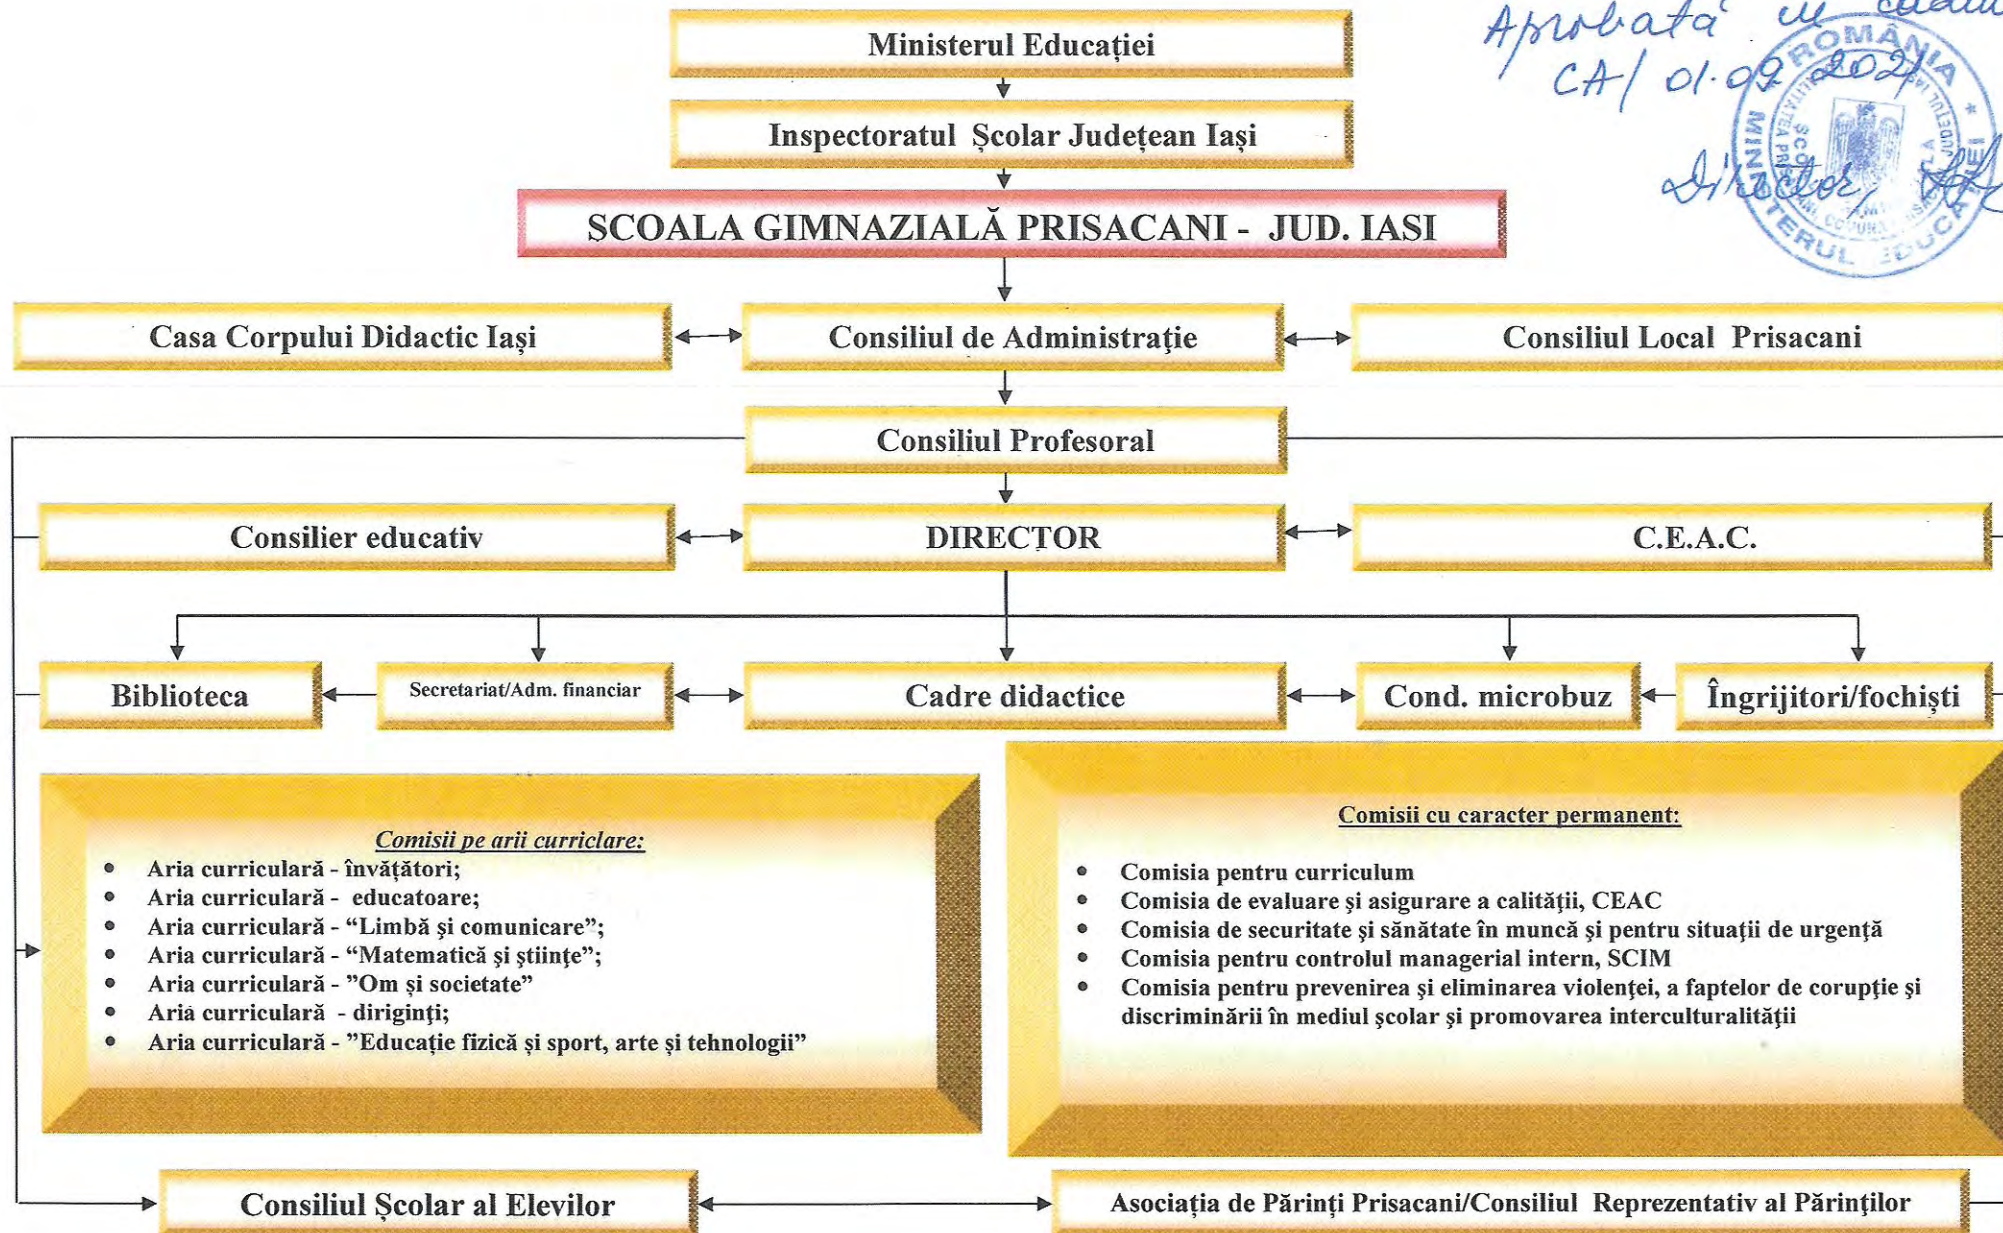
Aprobată în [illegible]
CA/ 01.09.2021
Director, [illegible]

ROMÂNIA
MINISTERUL EDUCAȚIEI
ȘCOALA GIMNAZIALĂ PRISACANI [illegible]

Ministerul Educației

Inspectoratul Școlar Județean Iași

SCOALA GIMNAZIALĂ PRISACANI - JUD. IASI

Casa Corpului Didactic Iași

Consiliul de Administraţie

Consiliul Local Prisacani

Consiliul Profesoral

Consilier educativ

DIRECTOR

C.E.A.C.

Biblioteca

Secretariat/Adm. financiar

Cadre didactice

Cond. microbuz

Îngrijitori/fochiști

Comisii pe arii curriclare:
- Aria curriculară - învățători;
- Aria curriculară - educatoare;
- Aria curriculară - “Limbă și comunicare”;
- Aria curriculară - “Matematică și științe”;
- Aria curriculară - ”Om și societate”
- Aria curriculară - diriginți;
- Aria curriculară - ”Educație fizică și sport, arte și tehnologii”

Comisii cu caracter permanent:
- Comisia pentru curriculum
- Comisia de evaluare și asigurare a calității, CEAC
- Comisia de securitate și sănătate în muncă și pentru situații de urgență
- Comisia pentru controlul managerial intern, SCIM
- Comisia pentru prevenirea și eliminarea violenței, a faptelor de corupție și discriminării în mediul școlar și promovarea interculturalității

Consiliul Școlar al Elevilor

Asociația de Părinți Prisacani/Consiliul Reprezentativ al Părinților